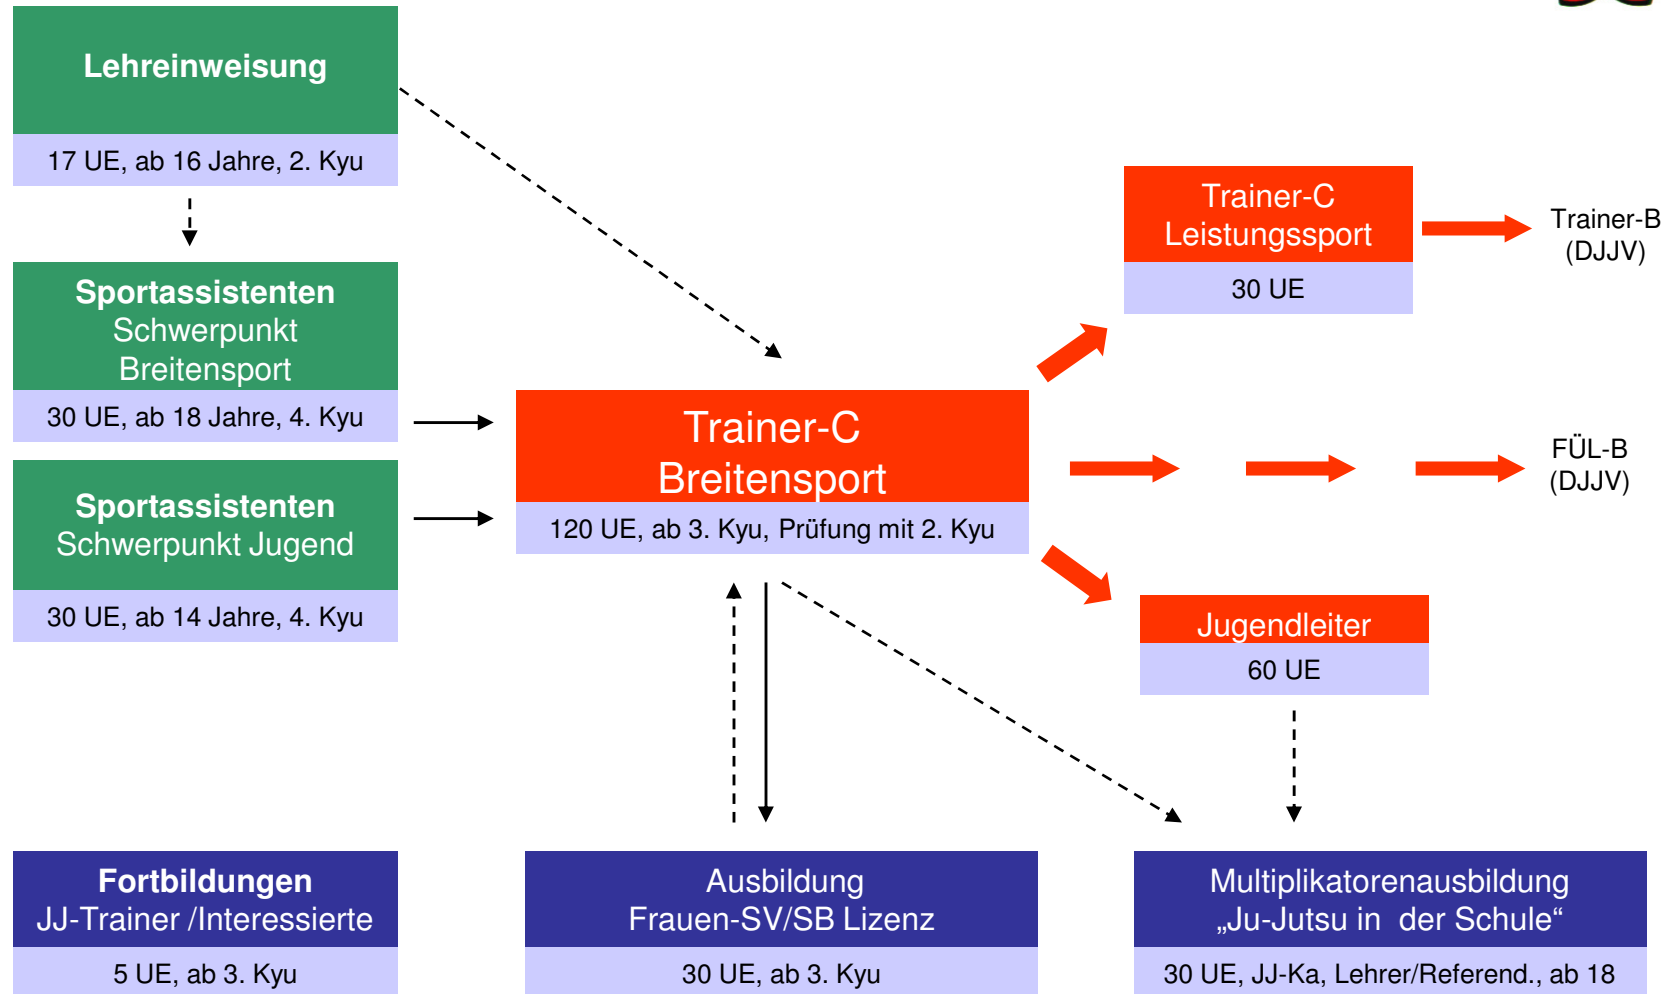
Lehreinweisung

17 UE, ab 16 Jahre, 2. Kyu

Sportassistenten
Schwerpunkt
Breitensport

30 UE, ab 18 Jahre, 4. Kyu

Sportassistenten
Schwerpunkt Jugend

30 UE, ab 14 Jahre, 4. Kyu

Trainer-C
Breitensport

120 UE, ab 3. Kyu, Prüfung mit 2. Kyu

Trainer-C
Leistungssport

30 UE

Trainer-B
(DJJV)

FÜL-B
(DJJV)

Jugendleiter

60 UE

Fortbildungen
JJ-Trainer /Interessierte

5 UE, ab 3. Kyu

Ausbildung
Frauen-SV/SB Lizenz

30 UE, ab 3. Kyu

Multiplikatorenausbildung
„Ju-Jutsu in der Schule“

30 UE, JJ-Ka, Lehrer/Referend., ab 18